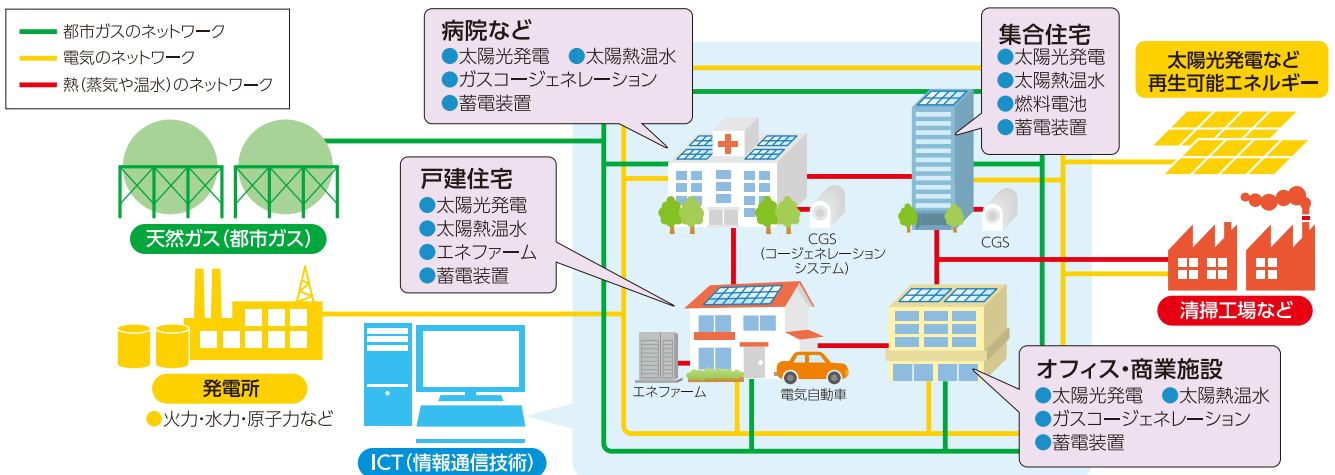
都市ガスのネットワーク
電気のネットワーク
熱(蒸気や温水)のネットワーク

病院など
●太陽光発電 ●太陽熱温水
●ガスコージェネレーション
●蓄電装置

集合住宅
●太陽光発電
●太陽熱温水
●燃料電池
●蓄電装置

太陽光発電など
再生可能エネルギー

天然ガス(都市ガス)

戸建住宅
●太陽光発電
●太陽熱温水
●エネファーム
●蓄電装置

CGS
(コージェネレーション システム)

CGS

清掃工場など

発電所
●火力・水力・原子力など

エネファーム

電気自動車

オフィス・商業施設
●太陽光発電 ●太陽熱温水
●ガスコージェネレーション
●蓄電装置

ICT(情報通信技術)